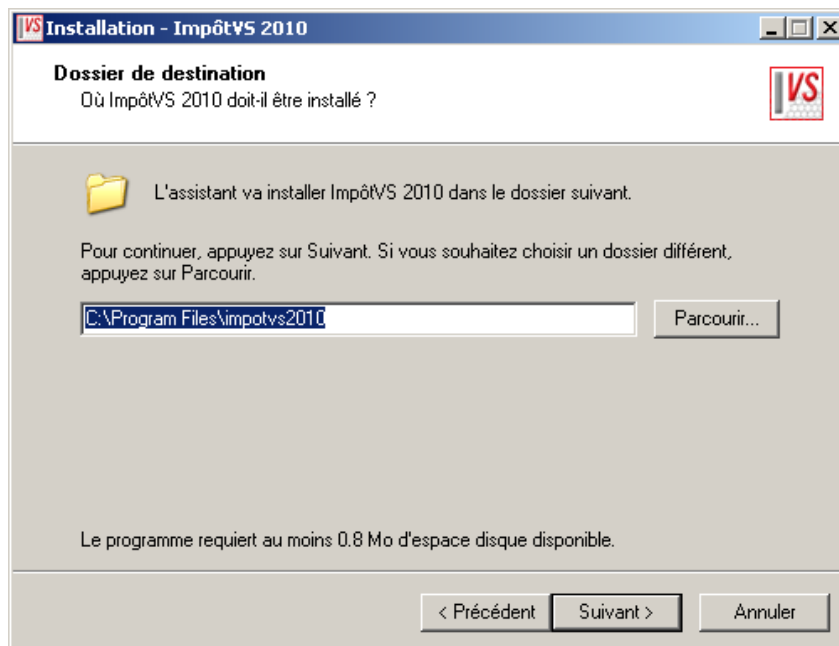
VS Installation - ImpôtVS 2010

Dossier de destination
Où ImpôtVS 2010 doit-il être installé ?

VS

L'assistant va installer ImpôtVS 2010 dans le dossier suivant.

Pour continuer, appuyez sur Suivant. Si vous souhaitez choisir un dossier différent, appuyez sur Parcourir.

C:\Program Files\impotvs2010

Parcourir...

Le programme requiert au moins 0.8 Mo d'espace disque disponible.

< Précédent
Suivant >
Annuler